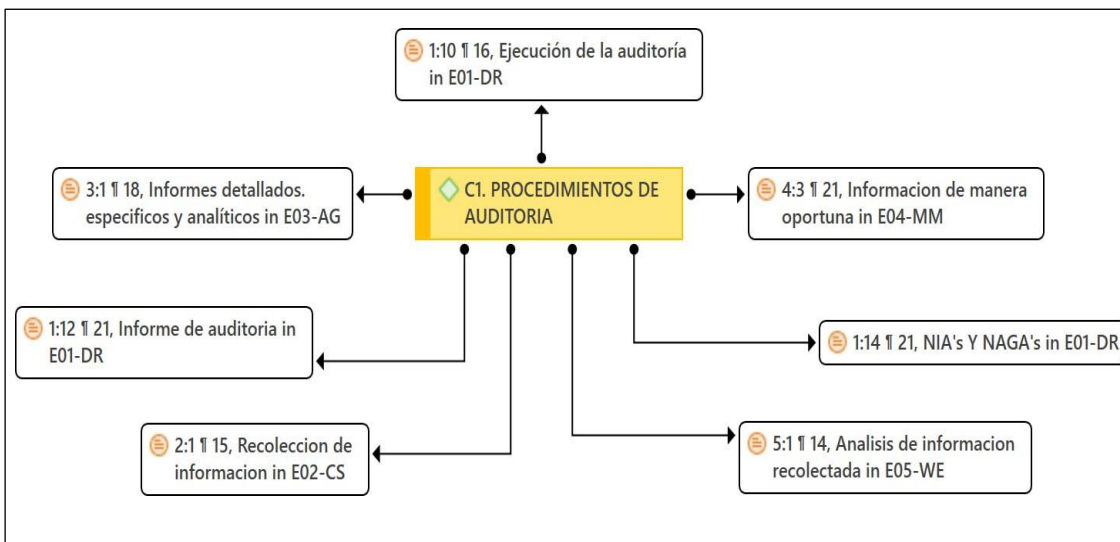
1:10 ¶ 16, Ejecución de la auditoría in E01-DR

3:1 ¶ 18, Informes detallados. especificos y analíticos in E03-AG

C1. PROCEDIMIENTOS DE AUDITORIA

4:3 ¶ 21, Informacion de manera oportuna in E04-MM

1:12 ¶ 21, Informe de auditoria in E01-DR

1:14 ¶ 21, NIA's Y NAGA's in E01-DR

2:1 ¶ 15, Recoleccion de informacion in E02-CS

5:1 ¶ 14, Analisis de informacion recolectada in E05-WE